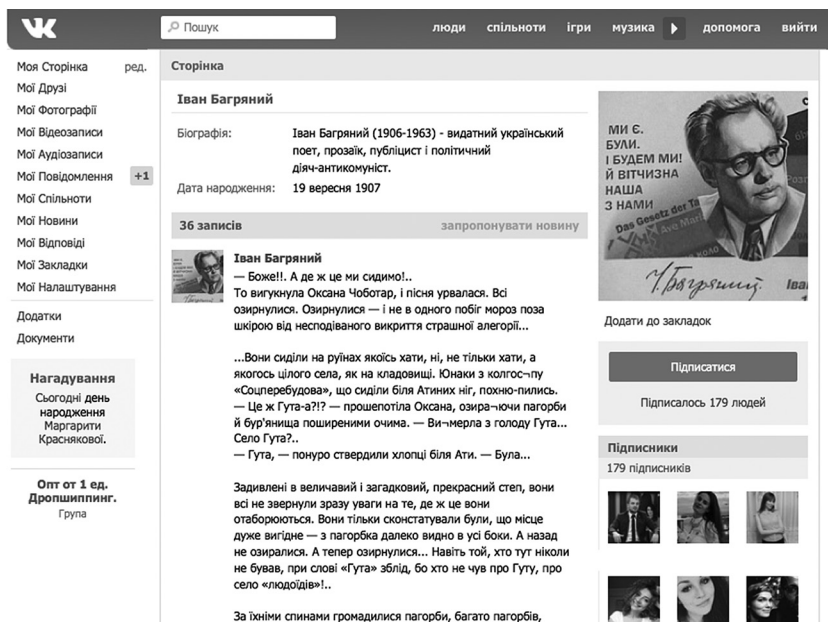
VK

Пошук

люди спільноти ігри музика допомога вийти

Моя Сторінка ред.
Мої Друзі
Мої Фотографії
Мої Відеозаписи
Мої Аудіозаписи
Мої Повідомлення +1
Мої Спільноти
Мої Новини
Мої Відповіді
Мої Закладки
Мої Налаштування
Додатки
Документи

Нагадування
Сьогодні день народження Маргарити Краснякової.

Опт от 1 ед. Дропшиппинг.
Група

Сторінка

Іван Багряний

Біографія: Іван Багряний (1906-1963) - видатний український поет, прозаїк, публіцист і політичний діяч-антикомуніст.
Дата народження: 19 вересня 1907

36 записів запропонувати новину

Іван Багряний
— Боже!!. А де ж це ми сидимо!..
То вигукнула Оксана Чоботар, і пісня урвалася. Всі озирнулися. Озирнулися — і не в одного побіг мороз поза шкірою від несподіваного викриття страшної алегорії...

...Вони сиділи на руїнах якоїсь хати, ні, не тільки хати, а якогось цілого села, як на кладовищі. Юнаки з колгос¬пу «Соцперебудова», що сиділи біля Атиних ніг, похню-пились.
— Це ж Гута-а?!? — прошепотіла Оксана, озира¬ючи пагорби й бур'янища поширеними очима. — Ви¬мерла з голоду Гута... Село Гута?..
— Гута, — понуро ствердили хлопці біля Ати. — Була...

Задивлені в величавий і загадковий, прекрасний степ, вони всі не звернули зразу уваги на те, де ж це вони отаборюються. Вони тільки сконстатували були, що місце дуже вигідне — з пагорбка далеко видно в усі боки. А назад не озиралися. А тепер озирнулися... Навіть той, хто тут ніколи не бував, при слові «Гута» зблід, бо хто не чув про Гуту, про село «людоїдів»!..

За їхніми спинами громадилися пагорби, багато пагорбів,

МИ Є.
БУЛИ.
І БУДЕМ МИ!
Й ВІТЧИЗНА
НАША
З НАМИ

Das Gesetz der Ta
І. Багряний
Іван

Додати до закладок

Підписатися

Підписалось 179 людей

Підписники
179 підписників